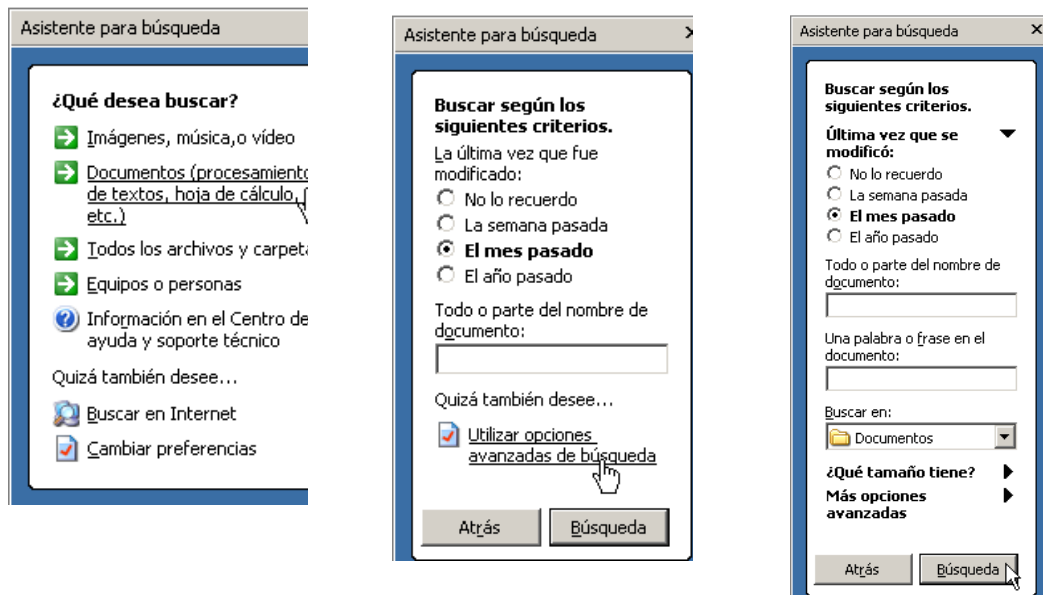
Asistente para búsqueda

¿Qué desea buscar?

Imágenes, música,o vídeo

Documentos (procesamient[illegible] de textos, hoja de cálculo, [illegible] etc.)

Todos los archivos y carpet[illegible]

Equipos o personas

Información en el Centro de ayuda y soporte técnico

Quizá también desee...

Buscar en Internet

Cambiar preferencias

Asistente para búsqueda

Buscar según los siguientes criterios.

La última vez que fue modificado:

No lo recuerdo

La semana pasada

El mes pasado

El año pasado

Todo o parte del nombre de documento:

Quizá también desee...

Utilizar opciones avanzadas de búsqueda

Atrás

Búsqueda

Asistente para búsqueda

Buscar según los siguientes criterios.

Última vez que se modificó:

No lo recuerdo

La semana pasada

El mes pasado

El año pasado

Todo o parte del nombre de documento:

Una palabra o frase en el documento:

Buscar en:

Documentos

¿Qué tamaño tiene?

Más opciones avanzadas

Atrás

Búsqueda